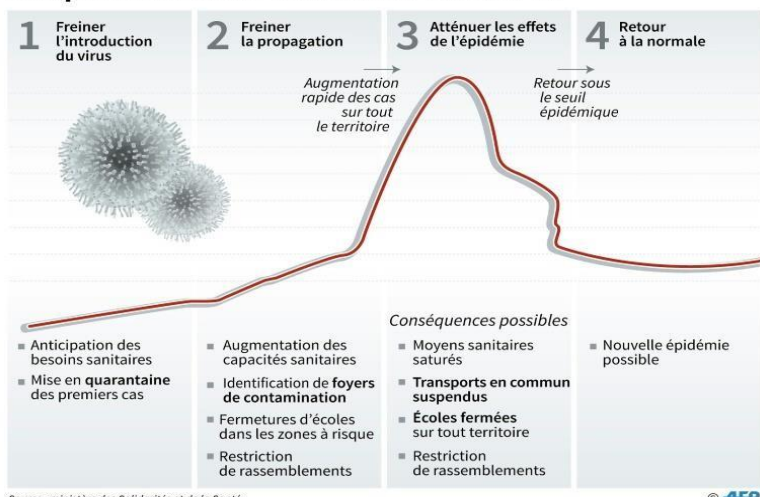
1 Freiner l'introduction du virus

2 Freiner la propagation

3 Atténuer les effets de l'épidémie

4 Retour à la normale

Augmentation rapide des cas sur tout le territoire

Retour sous le seuil épidémique

Conséquences possibles

▪ Anticipation des besoins sanitaires
▪ Mise en **quarantaine** des premiers cas

▪ Augmentation des capacités sanitaires
▪ Identification de **foyers de contamination**
▪ Fermetures d'écoles dans les zones à risque
▪ Restriction de rassemblements

▪ Moyens sanitaires saturés
▪ **Transports en commun suspendus**
▪ **Écoles fermées** sur tout territoire
▪ Restriction de rassemblements

▪ Nouvelle épidémie possible

Source : ministère des Solidarités et de la Santé

© AFP